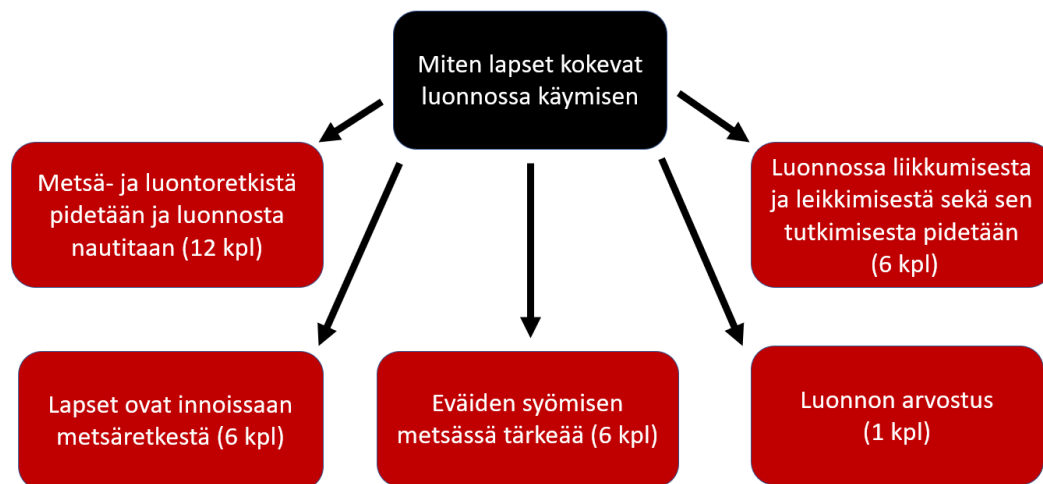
Miten lapset kokevat luonnossa käymisen

Metsä- ja luontoretkistä pidetään ja luonnosta nautitaan (12 kpl)

Luonnossa liikkumisesta ja leikkimisestä sekä sen tutkimisesta pidetään (6 kpl)

Lapset ovat innoissaan metsäretkestä (6 kpl)

Eväiden syömisen metsässä tärkeää (6 kpl)

Luonnon arvostus (1 kpl)